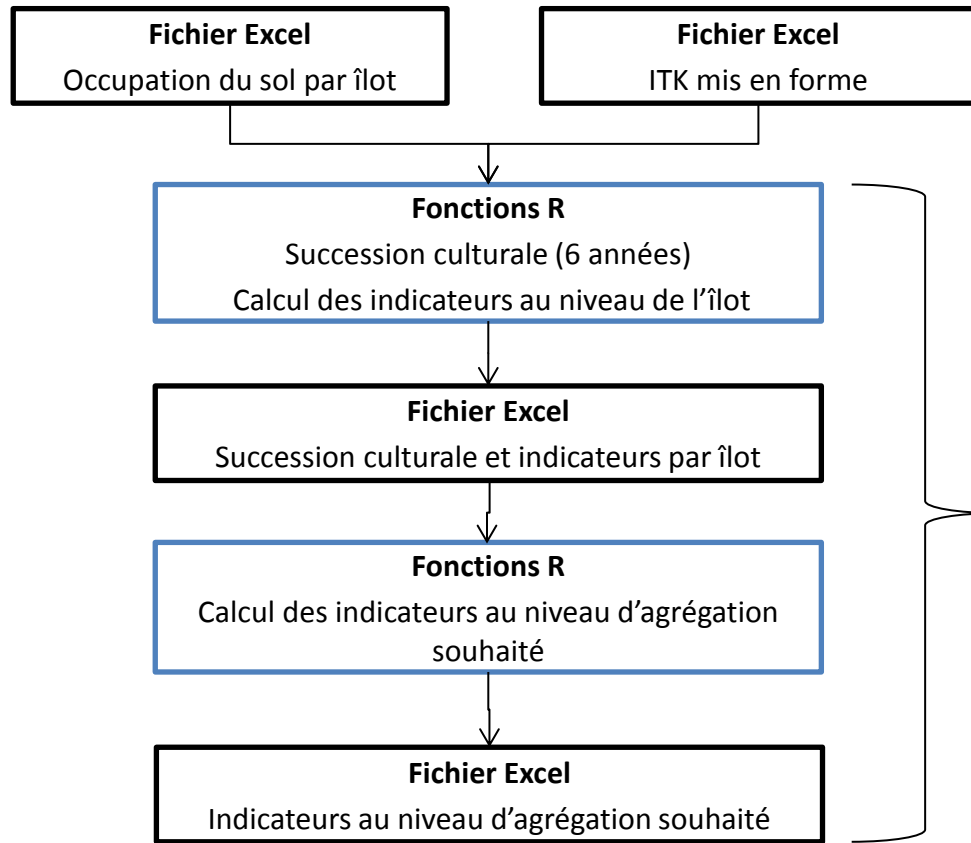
**Fichier Excel**
Occupation du sol par îlot

**Fichier Excel**
ITK mis en forme

**Fonctions R**
Succession culturale (6 années)
Calcul des indicateurs au niveau de l'îlot

**Fichier Excel**
Succession culturale et indicateurs par îlot

**Fonctions R**
Calcul des indicateurs au niveau d'agrégation souhaité

**Fichier Excel**
Indicateurs au niveau d'agrégation souhaité